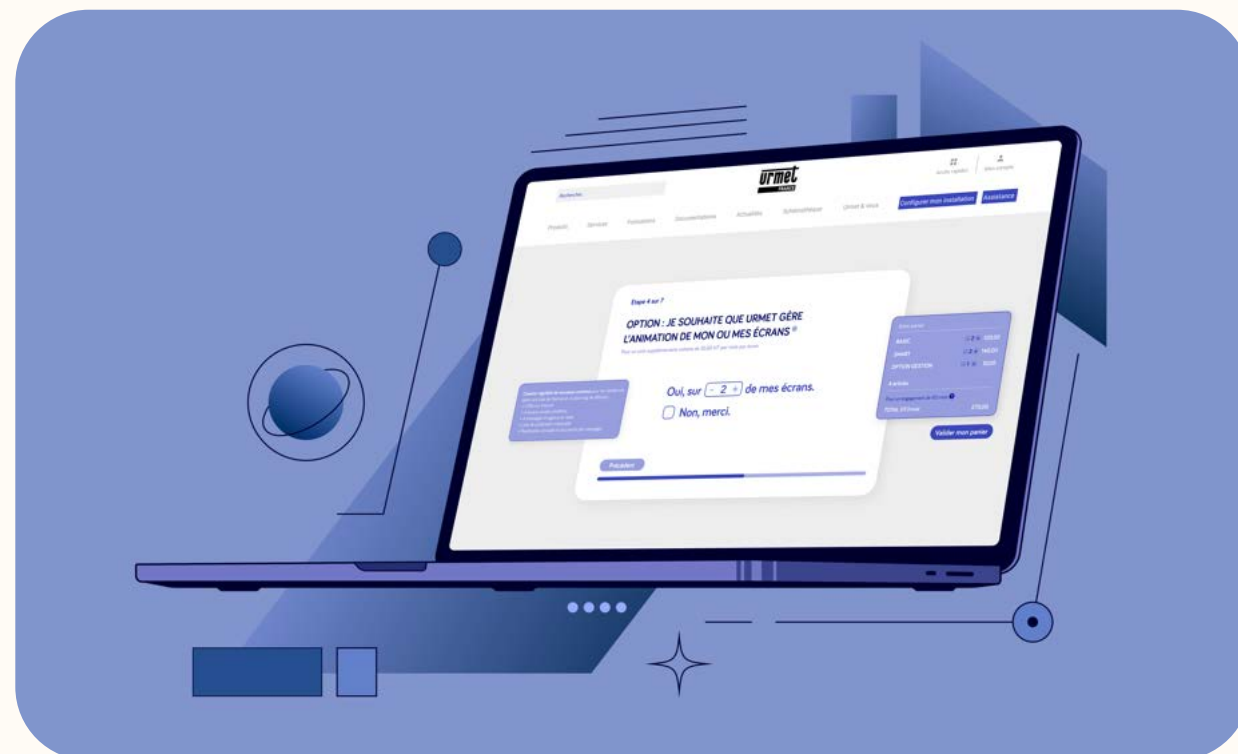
Recherche

urmet
FRANCE

Accès rapides
Mon compte

Produits
Services
Formations
Documentations
Actualités
Systémes/Mesure
Urmet & vous
Configurer mon installation
Assistance

Etape 4 sur 7

OPTION : JE SOUHAITE QUE URMET GÈRE L'ANIMATION DE MON OU MES ÉCRANS ®

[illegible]

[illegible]

Oui, sur - 2 + de mes écrans.

Non, merci.

Précédent

Votre panier
BASIC
SMART
OPTION GESTION
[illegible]
TOTAL
Valider mon panier